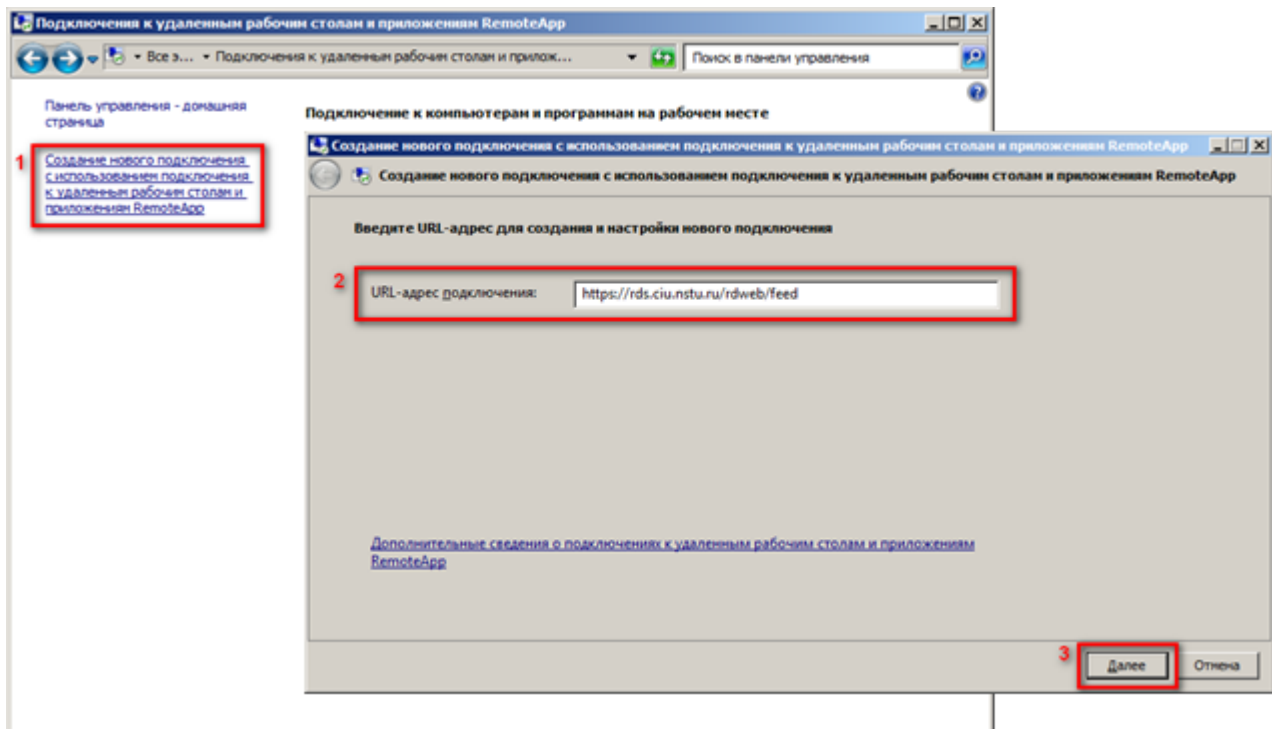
Подключения к удаленным рабочим столам и приложениям RemoteApp

Все э... ▸ Подключения к удаленным рабочим столам и прилож...

Поиск в панели управления

Панель управления - домашняя страница

1

Создание нового подключения с использованием подключения к удаленным рабочим столам и приложениям RemoteApp

Подключение к компьютерам и программам на рабочем месте

Создание нового подключения с использованием подключения к удаленным рабочим столам и приложениям RemoteApp

Создание нового подключения с использованием подключения к удаленным рабочим столам и приложениям RemoteApp

Введите URL-адрес для создания и настройки нового подключения

2

URL-адрес подключения: https://rds.ciu.nstu.ru/rdweb/feed

Дополнительные сведения о подключениях к удаленным рабочим столам и приложениям RemoteApp

3

Далее

Отмена